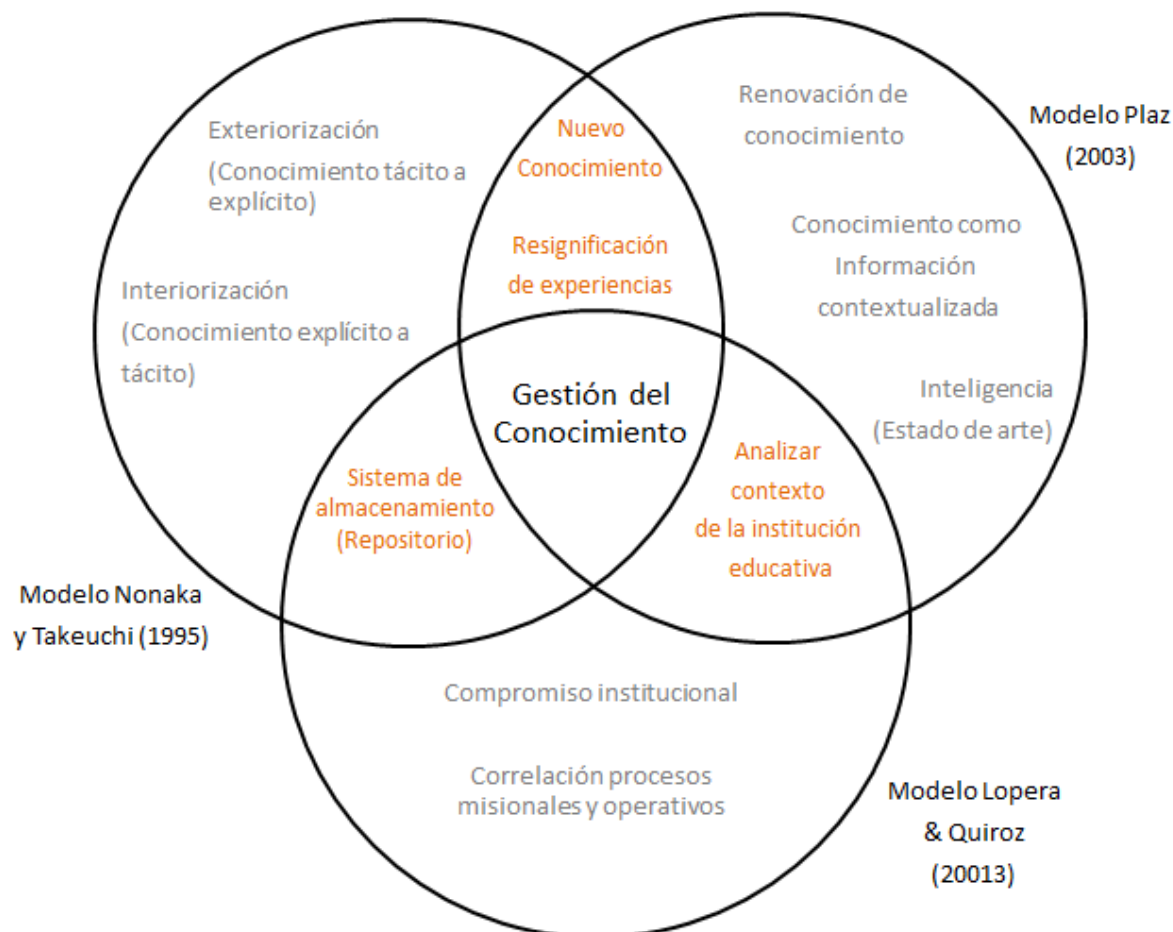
Exteriorización
(Conocimiento tácito a explícito)

Interiorización
(Conocimiento explícito a tácito)

Nuevo Conocimiento

Resignificación de experiencias

Renovación de conocimiento

Modelo Plaz
(2003)

Conocimiento como Información contextualizada

Inteligencia
(Estado de arte)

Gestión del Conocimiento

Sistema de almacenamiento
(Repositorio)

Analizar contexto de la institución educativa

Modelo Nonaka y Takeuchi (1995)

Compromiso institucional

Correlación procesos misionales y operativos

Modelo Lopera & Quiroz
(20013)